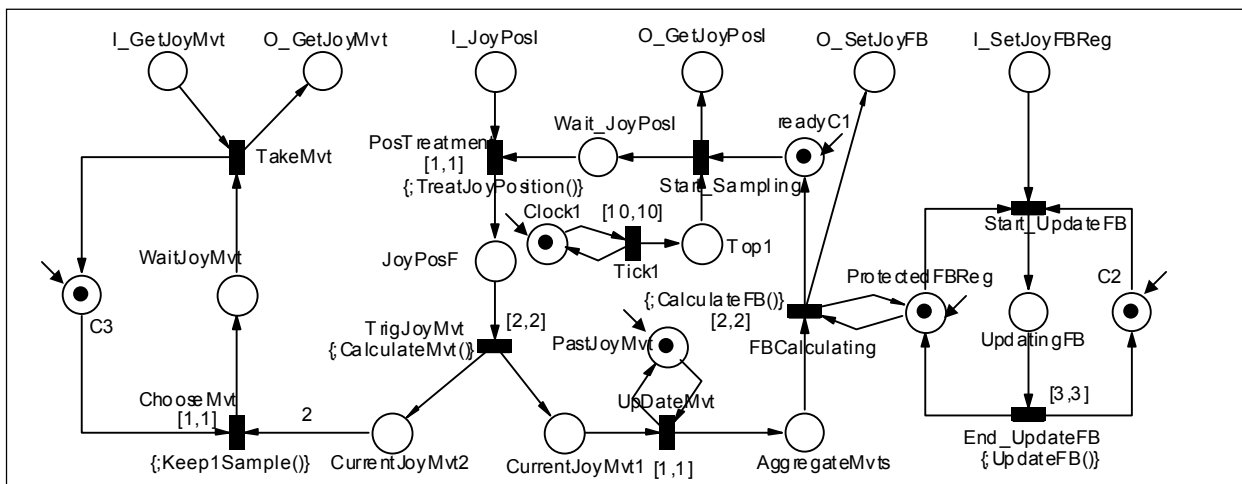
I_GetJoyMvt
O_GetJoyMvt
I_JoyPosI
O_GetJoyPosI
O_SetJoyFB
I_SetJoyFBReg
TakeMvt
PosTreatment
[1,1]
{;TreatJoyPosition()}
Wait_JoyPosI
Start_Sampling
readyC1
Clock1
[10,10]
Tick1
Top1
Start_UpdateFB
WaitJoyMvt
JoyPosF
ProtectedFBReg
C2
C3
{;CalculateFB()}
[2,2]
TrigJoyMvt
{;CalculateMvt()}
[2,2]
PastJoyMvt
FBCalculating
UpdatingFB
ChooseMvt
[1,1]
2
UpDateMvt
[3,3]
{;Keep1Sample()}
CurrentJoyMvt2
CurrentJoyMvt1
[1,1]
AggregateMvts
End_UpdateFB
{;UpdateFB()}